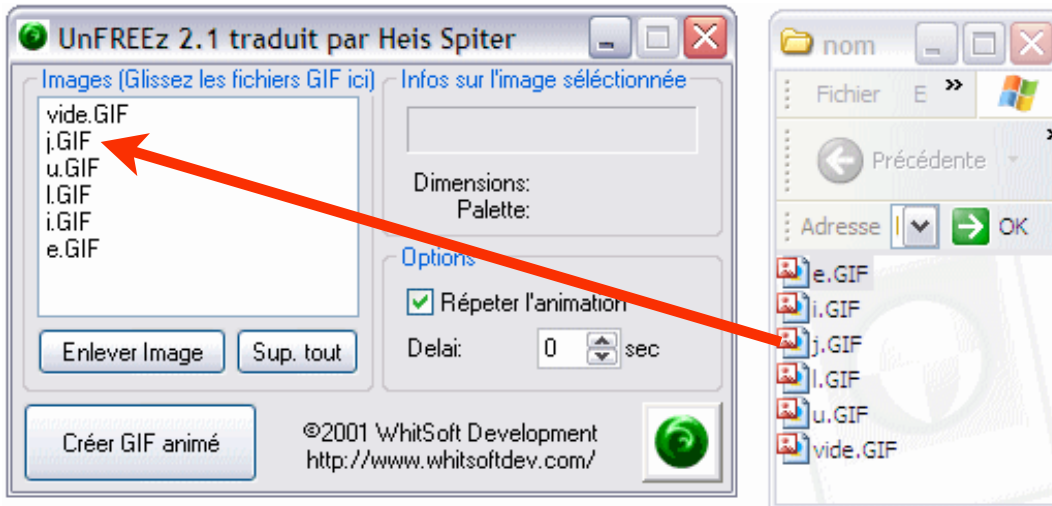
UnFREEz 2.1 traduit par Heis Spiter

Images (Glissez les fichiers GIF ici)
vide.GIF
j.GIF
u.GIF
l.GIF
i.GIF
e.GIF

Infos sur l'image séléctionnée
Dimensions:
Palette:

Options
Répeter l'animation
Delai: 0 sec

Enlever Image
Sup. tout

Créer GIF animé

©2001 WhitSoft Development
http://www.whitsoftdev.com/

nom
Fichier E »
Précédente
Adresse OK
e.GIF
i.GIF
j.GIF
l.GIF
u.GIF
vide.GIF